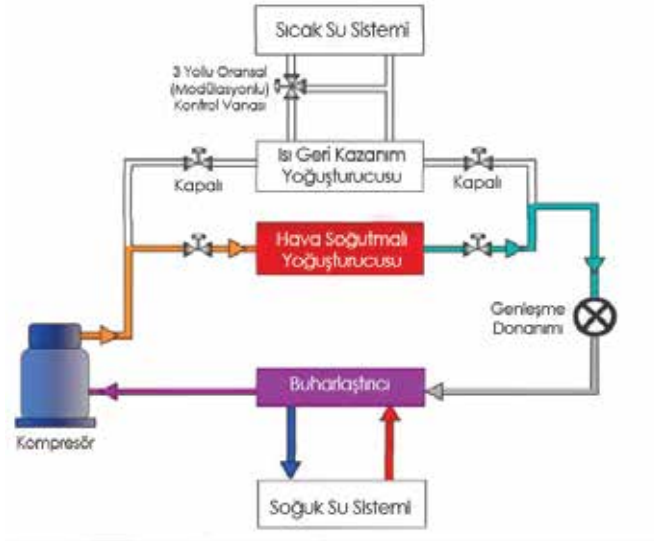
Sıcak Su Sistemi

3 Yollu Oransal (Modülasyonlu) Kontrol Vanası

Isı Geri Kazanım Yoğuşturucusu

Kapalı

Kapalı

Hava Soğutmalı Yoğuşturucusu

Genleşme Donanımı

Buharlaştırıcı

Kompresör

Soğuk Su Sistemi